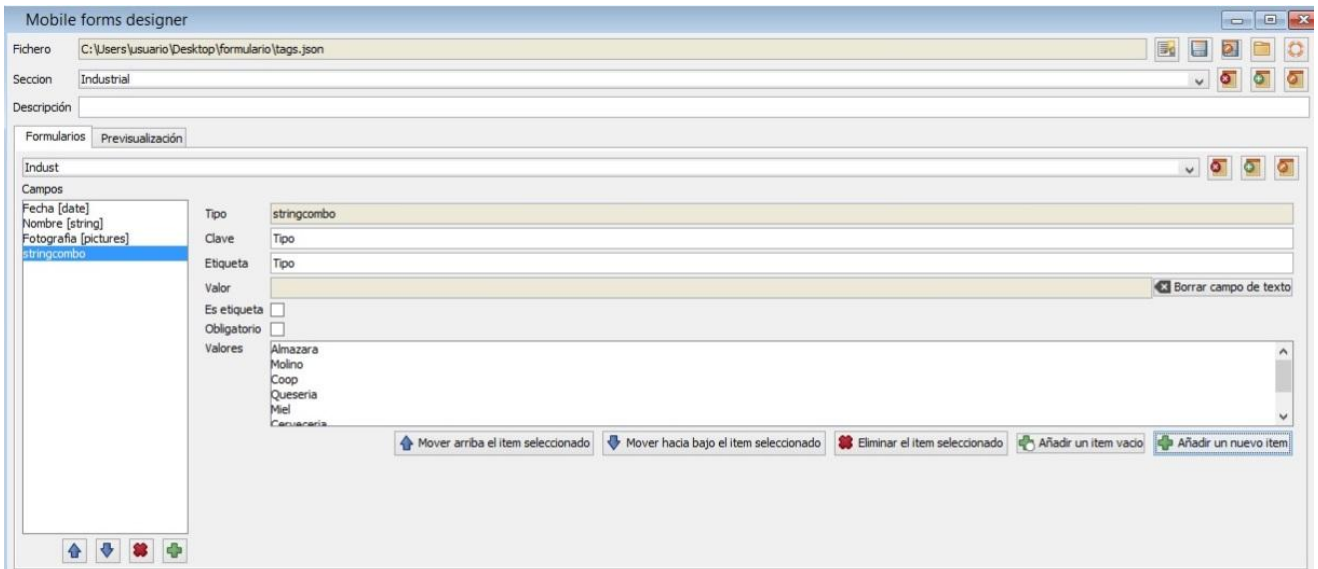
Mobile forms designer

Fichero C:\Users\usuario\Desktop\formulario\tags.json

Seccion Industrial

Descripción

Formularios Previsualización

Indust

Campos

Fecha [date]
Nombre [string]
Fotografia [pictures]
stringcombo

Tipo stringcombo

Clave Tipo

Etiqueta Tipo

Valor

Borrar campo de texto

Es etiqueta

Obligatorio

Valores Almazara
Molino
Coop
Queseria
Miel
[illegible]

Mover arriba el item seleccionado Mover hacia bajo el item seleccionado Eliminar el item seleccionado Añadir un item vacio Añadir un nuevo item